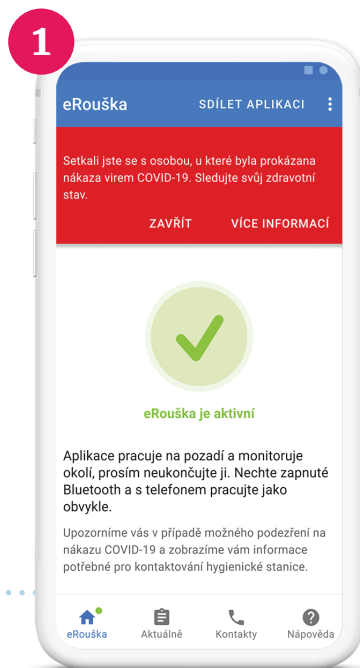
1

eRouška SDÍLET APLIKACI

Setkali jste se s osobou, u které byla prokázana nákaza virem COVID-19. Sledujte svůj zdravotní stav.

ZAVŘÍT VÍCE INFORMACÍ

eRouška je aktivní

Aplikace pracuje na pozadí a monitoruje okolí, prosím neukončujte ji. Nechte zapnuté Bluetooth a s telefonem pracujte jako obvykle.

Upozorníme vás v případě možného podezření na nákazu COVID-19 a zobrazíme vám informace potřebné pro kontaktování hygienické stanice.

eRouška Aktuálně Kontakty Nápověda